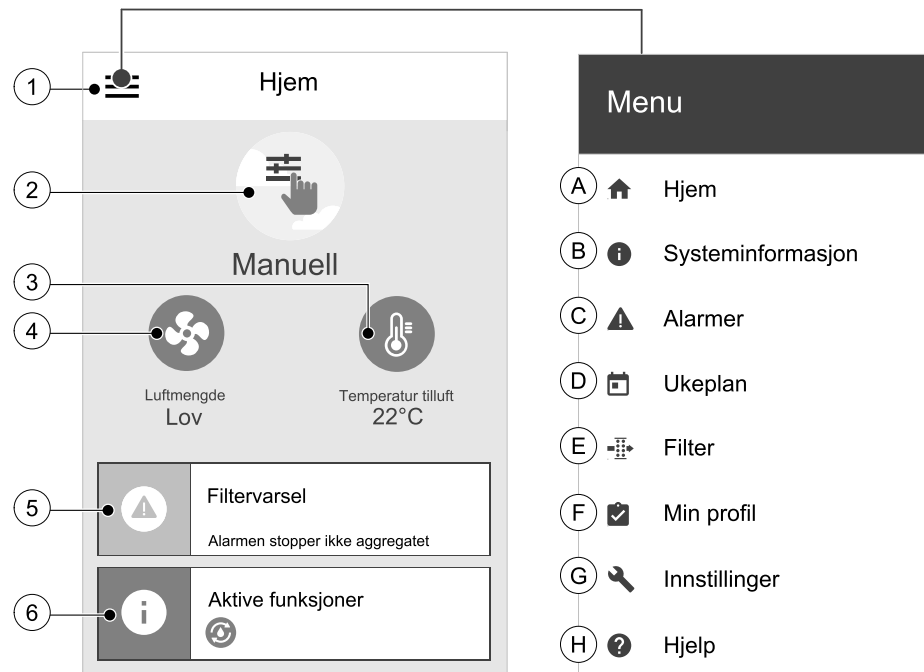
1
Hjem
2
Manuell
3
4
Luftmengde
Lov
Temperatur tilluft
22°C
5
Filtervarsel
Alarmen stopper ikke aggregatet
6
Aktive funksjoner

Menu
A Hjem
B Systeminformasjon
C Alarmer
D Ukeplan
E Filter
F Min profil
G Innstillinger
H Hjelp